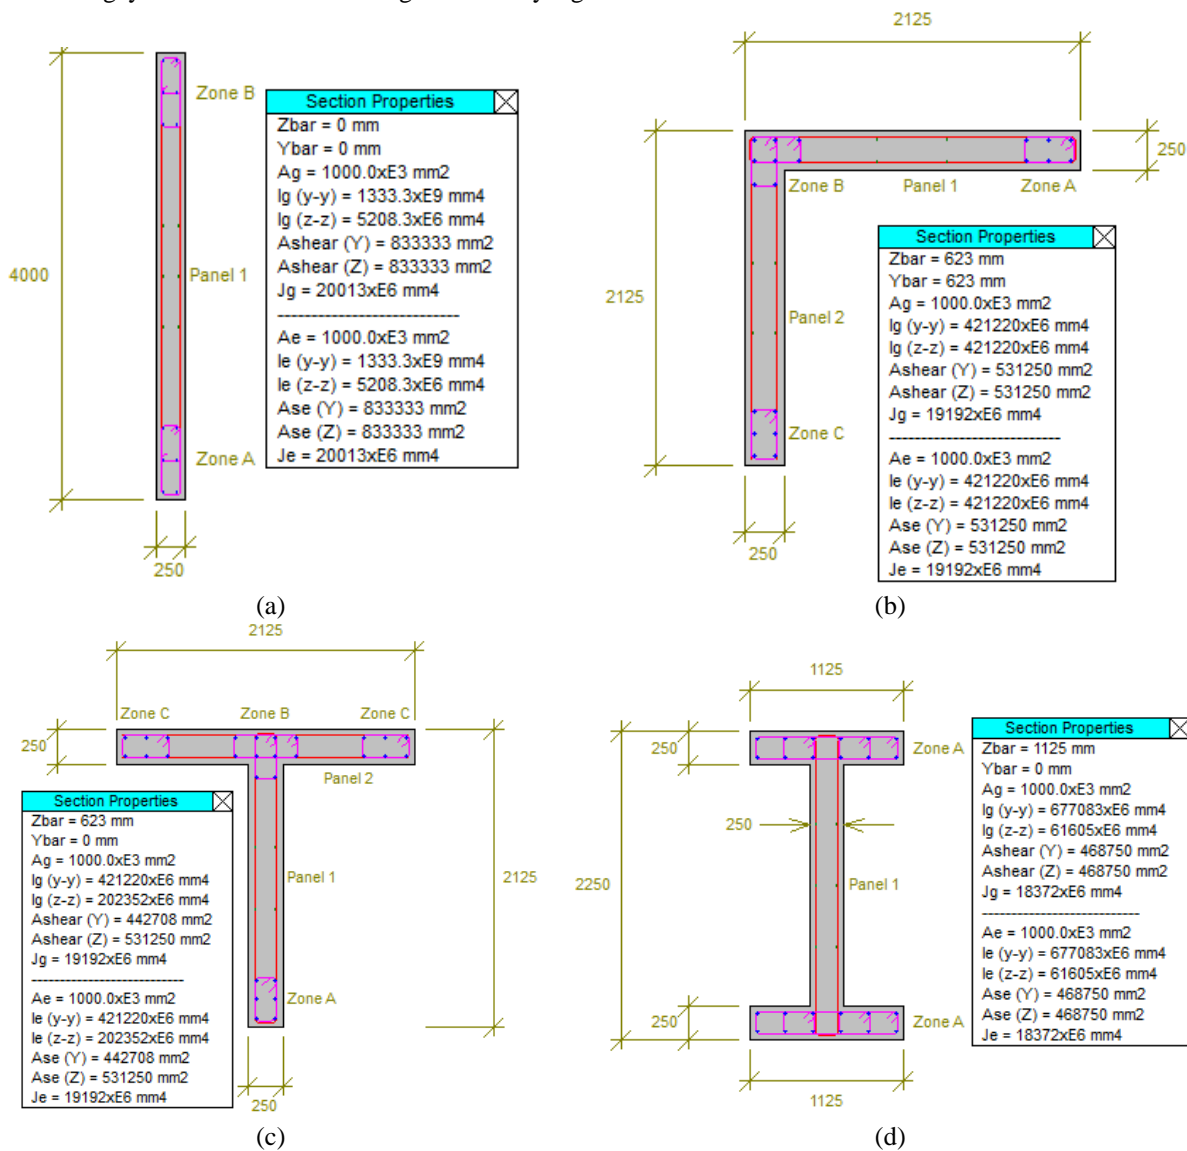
4000
250
Zone B
Panel 1
Zone A

Section Properties
Zbar = 0 mm
Ybar = 0 mm
Ag = 1000.0xE3 mm2
Ig (y-y) = 1333.3xE9 mm4
Ig (z-z) = 5208.3xE6 mm4
Ashear (Y) = 833333 mm2
Ashear (Z) = 833333 mm2
Jg = 20013xE6 mm4
----------------------------
Ae = 1000.0xE3 mm2
Ie (y-y) = 1333.3xE9 mm4
Ie (z-z) = 5208.3xE6 mm4
Ase (Y) = 833333 mm2
Ase (Z) = 833333 mm2
Je = 20013xE6 mm4

(a)

2125
250
2125
250
Zone B
Panel 1
Zone A
Panel 2
Zone C

Section Properties
Zbar = 623 mm
Ybar = 623 mm
Ag = 1000.0xE3 mm2
Ig (y-y) = 421220xE6 mm4
Ig (z-z) = 421220xE6 mm4
Ashear (Y) = 531250 mm2
Ashear (Z) = 531250 mm2
Jg = 19192xE6 mm4
----------------------------
Ae = 1000.0xE3 mm2
Ie (y-y) = 421220xE6 mm4
Ie (z-z) = 421220xE6 mm4
Ase (Y) = 531250 mm2
Ase (Z) = 531250 mm2
Je = 19192xE6 mm4

(b)

2125
250
Zone C
Zone B
Zone C
Panel 2
Panel 1
2125
Zone A
250

Section Properties
Zbar = 623 mm
Ybar = 0 mm
Ag = 1000.0xE3 mm2
Ig (y-y) = 421220xE6 mm4
Ig (z-z) = 202352xE6 mm4
Ashear (Y) = 442708 mm2
Ashear (Z) = 531250 mm2
Jg = 19192xE6 mm4
----------------------------
Ae = 1000.0xE3 mm2
Ie (y-y) = 421220xE6 mm4
Ie (z-z) = 202352xE6 mm4
Ase (Y) = 442708 mm2
Ase (Z) = 531250 mm2
Je = 19192xE6 mm4

(c)

1125
250
Zone A
250
2250
Panel 1
250
Zone A
1125

Section Properties
Zbar = 1125 mm
Ybar = 0 mm
Ag = 1000.0xE3 mm2
Ig (y-y) = 677083xE6 mm4
Ig (z-z) = 61605xE6 mm4
Ashear (Y) = 468750 mm2
Ashear (Z) = 468750 mm2
Jg = 18372xE6 mm4
----------------------------
Ae = 1000.0xE3 mm2
Ie (y-y) = 677083xE6 mm4
Ie (z-z) = 61605xE6 mm4
Ase (Y) = 468750 mm2
Ase (Z) = 468750 mm2
Je = 18372xE6 mm4

(d)